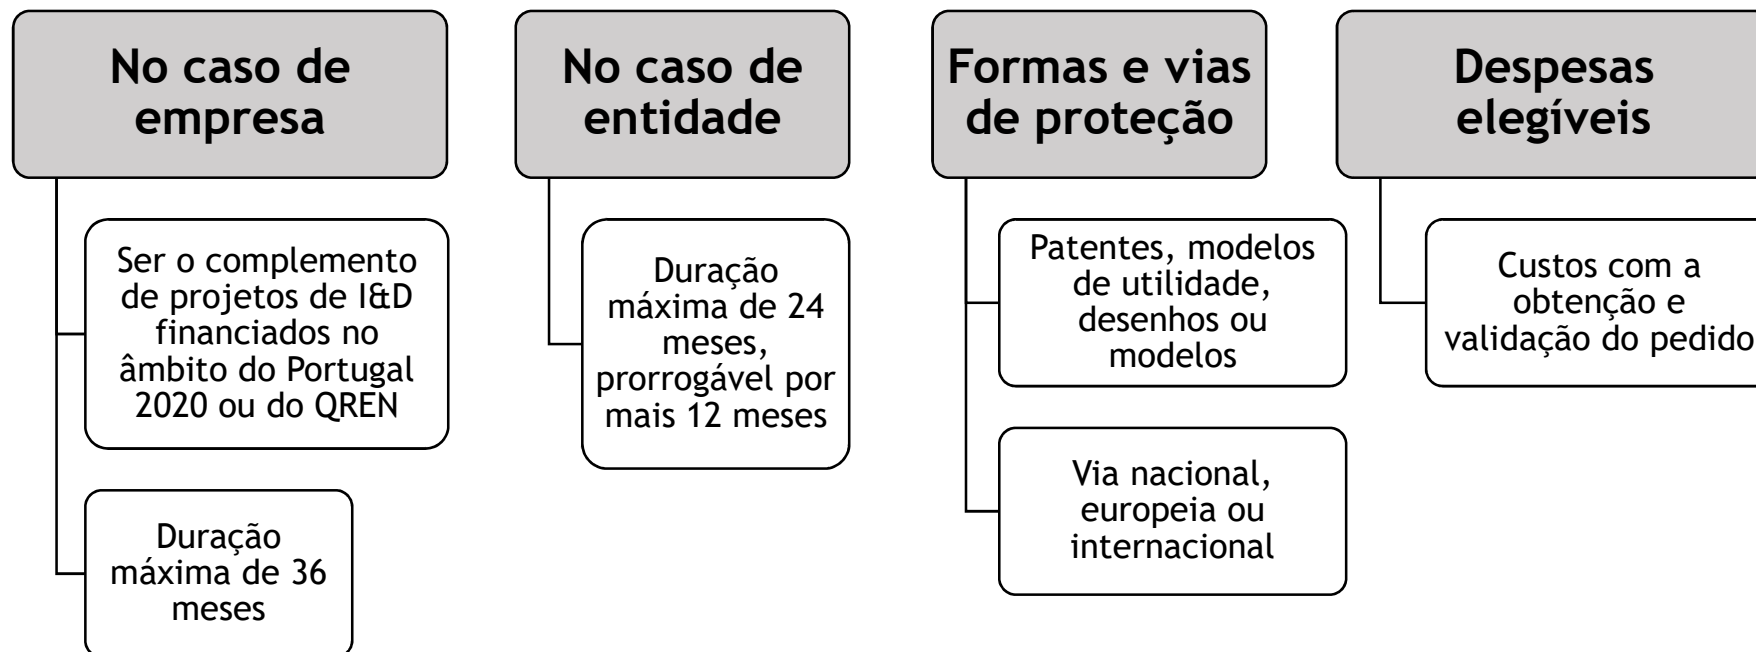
No caso de empresa

Ser o complemento de projetos de I&D financiados no âmbito do Portugal 2020 ou do QREN

Duração máxima de 36 meses

No caso de entidade

Duração máxima de 24 meses, prorrogável por mais 12 meses

Formas e vias de proteção

Patentes, modelos de utilidade, desenhos ou modelos

Via nacional, europeia ou internacional

Despesas elegíveis

Custos com a obtenção e validação do pedido